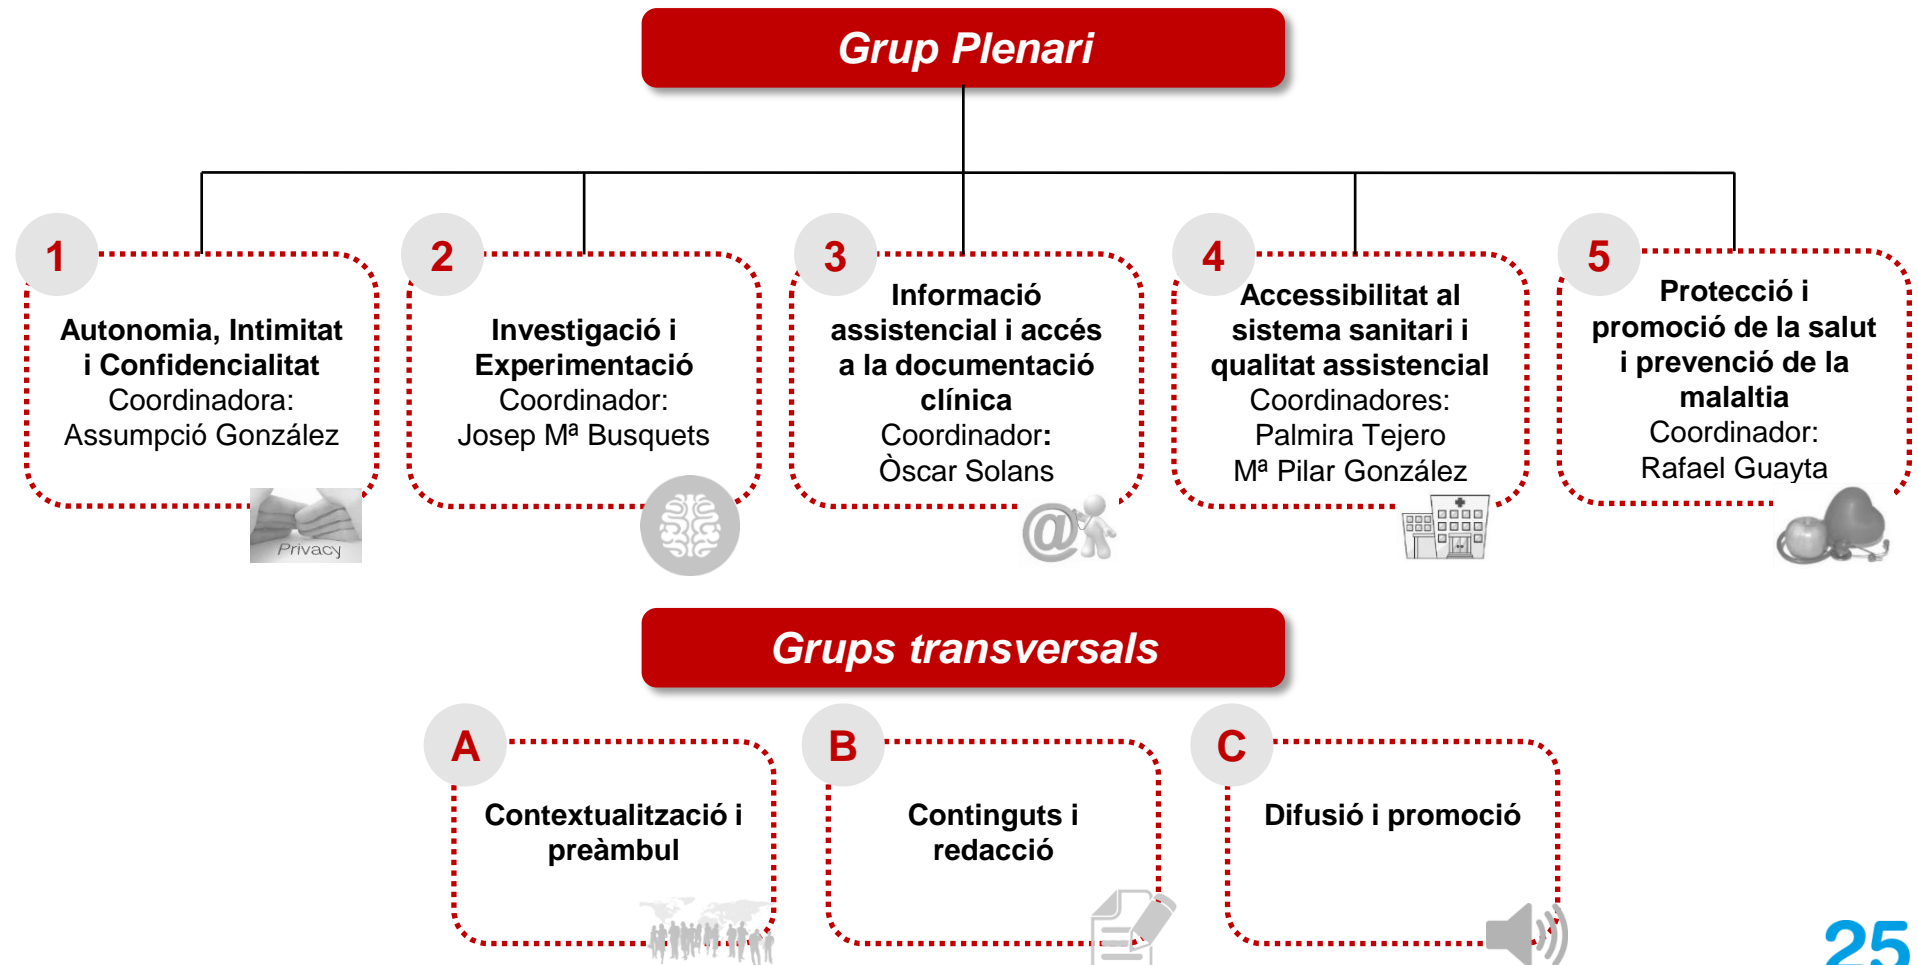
Grup Plenari

1
Autonomia, Intimitat i Confidencialitat
Coordinadora:
Assumpció González

Privacy

2
Investigació i Experimentació
Coordinador:
Josep Mª Busquets

3
Informació assistencial i accés a la documentació clínica
Coordinador:
Òscar Solans

4
Accessibilitat al sistema sanitari i qualitat assistencial
Coordinadores:
Palmira Tejero
Mª Pilar González

5
Protecció i promoció de la salut i prevenció de la malaltia
Coordinador:
Rafael Guayta

Grups transversals

A
Contextualització i preàmbul

B
Continguts i redacció

C
Difusió i promoció

25